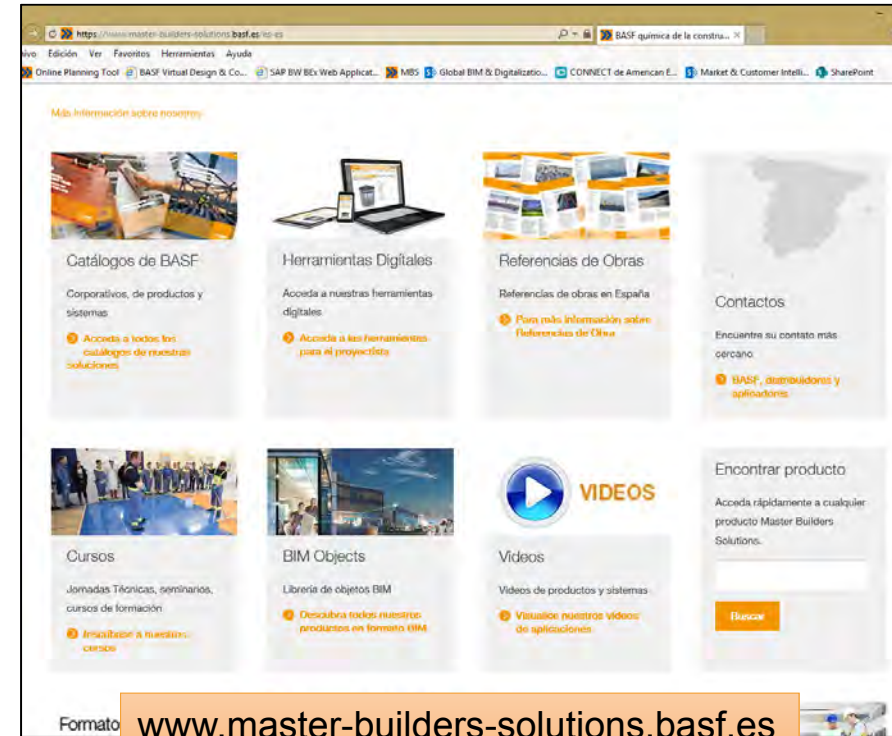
https://www.master-builders-solutions.basf.es/es-es

BASF química de la constru... ×

ivo Edición Ver Favoritos Herramientas Ayuda

Online Planning Tool BASF Virtual Design & Co... SAP BW BEx Web Applicat... MBS Global BIM & Digitalizatio... CONNECT de American E... Market & Customer Intelli... SharePoint

Más información sobre nosotros

Catálogos de BASF

Corporativos, de productos y sistemas

Acceda a todos los catálogos de nuestras soluciones

Herramientas Digitales

Acceda a nuestras herramientas digitales

Acceda a las herramientas para el proyectista

Referencias de Obras

Referencias de obras en España

Para más información sobre Referencias de Obra

Contactos

Encuentre su contato más cercano

BASF, distribuidores y aplicadores

Cursos

Jornadas Técnicas, seminarios, cursos de formación

Inscribase a nuestros cursos

BIM Objects

Librería de objetos BIM

Descubra todos nuestros productos en formato BIM

VIDEOS

Videos

Videos de productos y sistemas

Visualice nuestros videos de aplicaciones

Encontrar producto

Acceda rápidamente a cualquier producto Master Builders Solutions.

Buscar

Formato

www.master-builders-solutions.basf.es